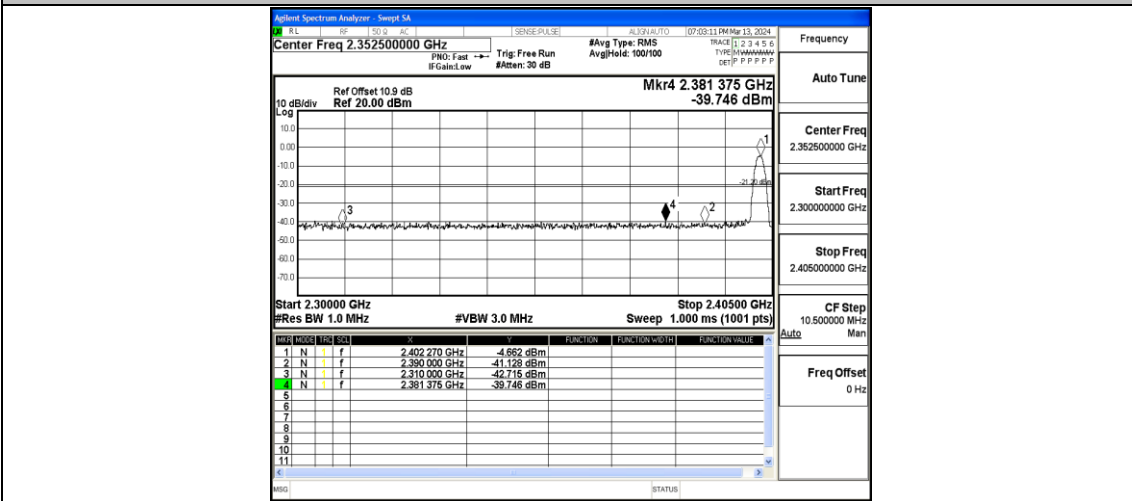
Agilent Spectrum Analyzer - Swept SA
RL RF 50 Ω AC SENSE:PULSE ALIGN AUTO 07:03:11 PM Mar 13, 2024
Center Freq 2.352500000 GHz
PNO: Fast IFGain:Low
Trig: Free Run
#Atten: 30 dB
#Avg Type: RMS
Avg|Hold: 100/100
TRACE 1 2 3 4 5 6
TYPE MWWWWW
DET P P P P P P

Frequency

Ref Offset 10.9 dB
10 dB/div Ref 20.00 dBm
Log

Mkr4 2.381 375 GHz
-39.746 dBm

Auto Tune

10.0
0.00
-10.0
-20.0
-30.0
-40.0
-50.0
-60.0
-70.0

-21.20 dBm

1
2
3
4

Center Freq
2.352500000 GHz

Start Freq
2.300000000 GHz

Stop Freq
2.405000000 GHz

Start 2.30000 GHz
#Res BW 1.0 MHz
#VBW 3.0 MHz
Stop 2.40500 GHz
Sweep 1.000 ms (1001 pts)

CF Step
10.500000 MHz
Auto Man

| MKR | MODE | TRC | SCL | X | Y | FUNCTION | FUNCTION WIDTH | FUNCTION VALUE |
|---|---|---|---|---|---|---|---|---|
| 1 | N | 1 | f | 2.402 270 GHz | -4.662 dBm | | | |
| 2 | N | 1 | f | 2.390 000 GHz | -41.128 dBm | | | |
| 3 | N | 1 | f | 2.310 000 GHz | -42.715 dBm | | | |
| 4 | N | 1 | f | 2.381 375 GHz | -39.746 dBm | | | |
| 5 | | | | | | | | |
| 6 | | | | | | | | |
| 7 | | | | | | | | |
| 8 | | | | | | | | |
| 9 | | | | | | | | |
| 10 | | | | | | | | |
| 11 | | | | | | | | |

Freq Offset
0 Hz

MSG
STATUS